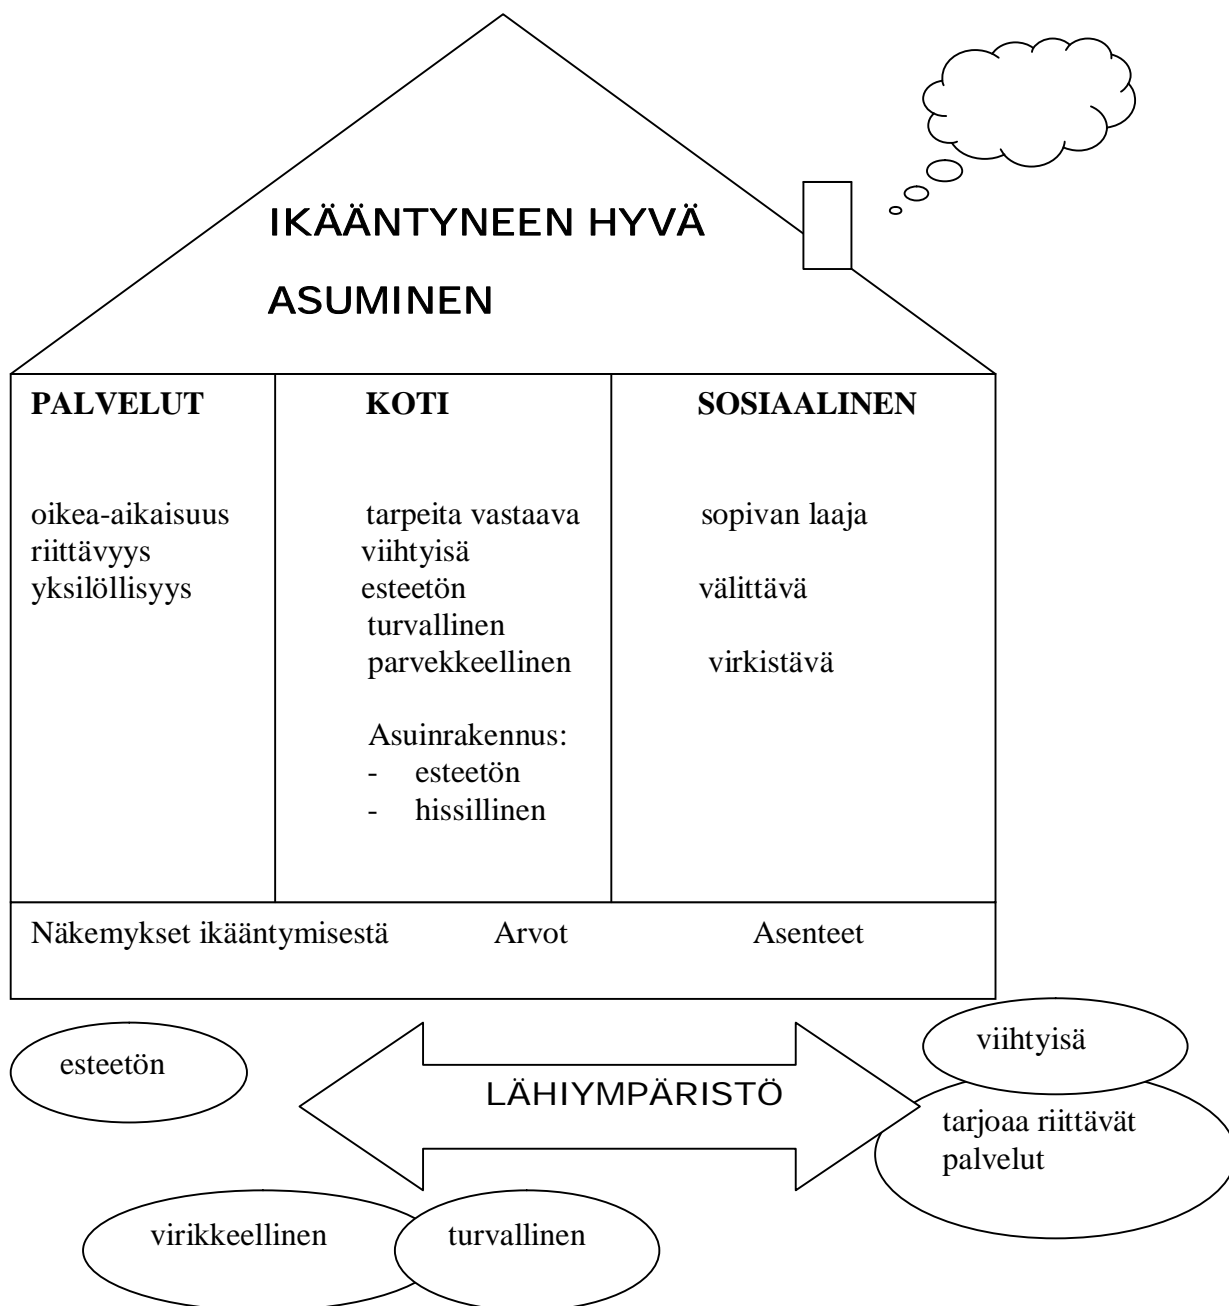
IKÄÄNTYNEEN HYVÄ ASUMINEN

| PALVELUT | KOTI | SOSIAALINEN |
|---|---|---|
| oikea-aikaisuus<br>riittävyys<br>yksilöllisyys | tarpeita vastaava<br>viihtyisä<br>esteetön<br>turvallinen<br>parvekkeellinen<br><br>Asuinrakennus:<br>- esteetön<br>- hissillinen | sopivan laaja<br><br>välittävä<br><br>virkistävä |

Näkemykset ikääntymisestä Arvot Asenteet

esteetön

LÄHIYMPÄRISTÖ

viihtyisä

tarjoaa riittävät palvelut

virikkeellinen

turvallinen